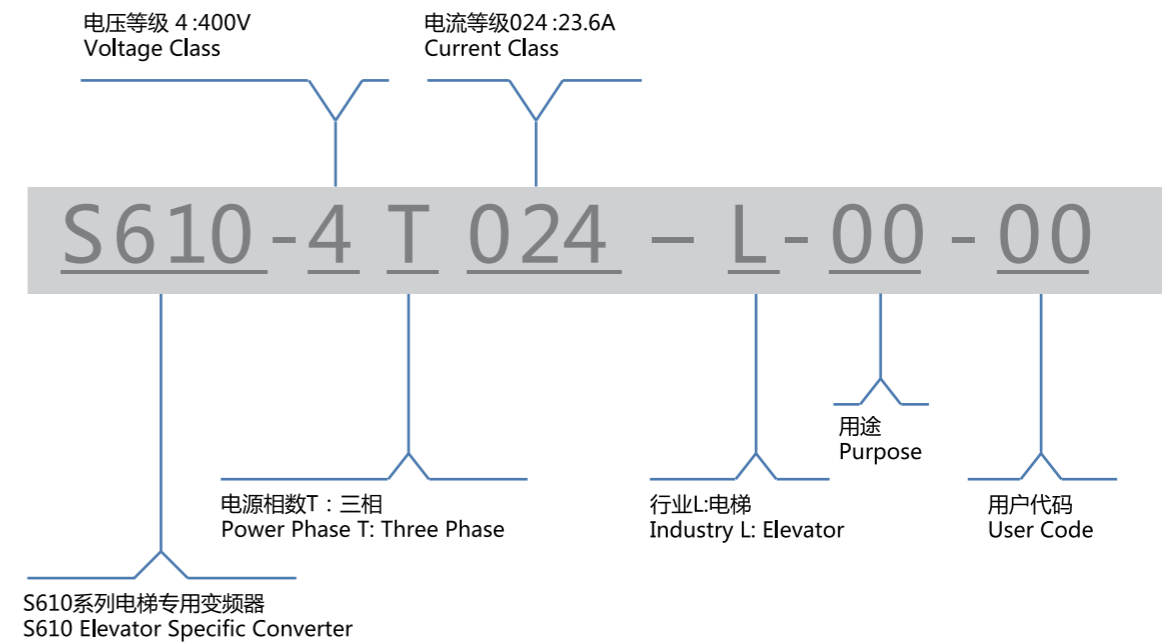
电压等级 4 :400V
Voltage Class

电流等级024 :23.6A
Current Class

S610 - 4 T 024 – L - 00 - 00

用途
Purpose

电源相数T：三相
Power Phase T: Three Phase

行业L:电梯
Industry L: Elevator

用户代码
User Code

S610系列电梯专用变频器
S610 Elevator Specific Converter